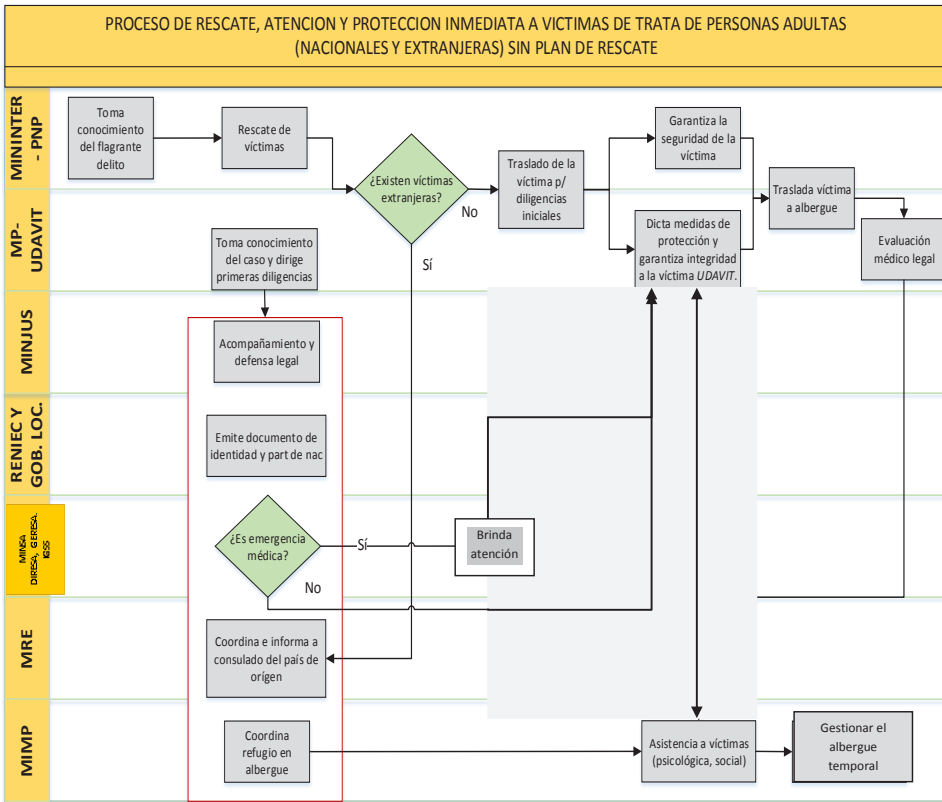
PROCESO DE RESCATE, ATENCION Y PROTECCION INMEDIATA A VICTIMAS DE TRATA DE PERSONAS ADULTAS (NACIONALES Y EXTRANJERAS) SIN PLAN DE RESCATE

MININTER - PNP

Toma conocimiento del flagrante delito

Rescate de víctimas

¿Existen víctimas extranjeras?

No

Sí

Traslado de la víctima p/ diligencias iniciales

Garantiza la seguridad de la víctima

Dicta medidas de protección y garantiza integridad a la víctima UDAVIT.

Traslada víctima a albergue

Evaluación médico legal

MP-UDAVIT

Toma conocimiento del caso y dirige primeras diligencias

MINJUS

Acompañamiento y defensa legal

RENIEC Y GOB. LOC.

Emite documento de identidad y part de nac

MINSA DIRESA, GERESA, ESSALUD

¿Es emergencia médica?

Sí

No

Brinda atención

MRE

Coordina e informa a consulado del país de orígen

MIMP

Coordina refugio en albergue

Asistencia a víctimas (psicológica, social)

Gestionar el albergue temporal